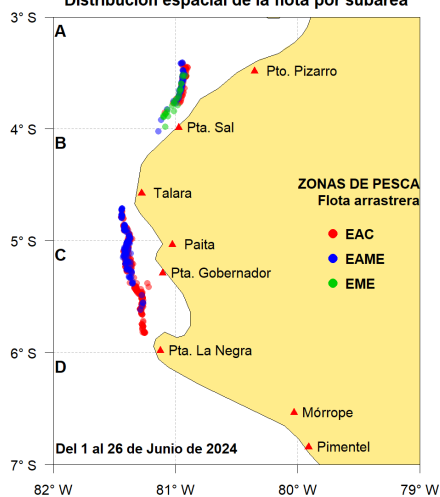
Distribución espacial de la flota por subárea

3° S
4° S
5° S
6° S
7° S

A
B
C
D

Pto. Pizarro
Pta. Sal
Talara
Paita
Pta. Gobernador
Pta. La Negra
Mórrope
Pimentel

ZONAS DE PESCA
Flota arrastrera
EAC
EAME
EME

Del 1 al 26 de Junio de 2024

82° W
81° W
80° W
79° W